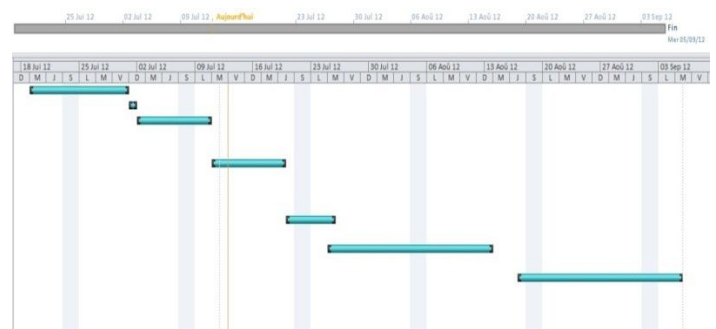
25 Jul 12 02 Jul 12 09 Jul 12 Aujourd'hui 23 Jul 12 30 Jul 12 06 Aoû 12 13 Aoû 12 20 Aoû 12 27 Aoû 12 03 Sep 12

Fin
Mer 05/09/12

18 Jui 12 25 Jul 12 02 Jul 12 09 Jul 12 16 Jul 12 23 Jul 12 30 Jul 12 06 Aoû 12 13 Aoû 12 20 Aoû 12 27 Aoû 12 03 Sep 12

D M J S L M V D M J S L M V D M J S L M V D M J S L M V D M J S L M V D M J S L M V